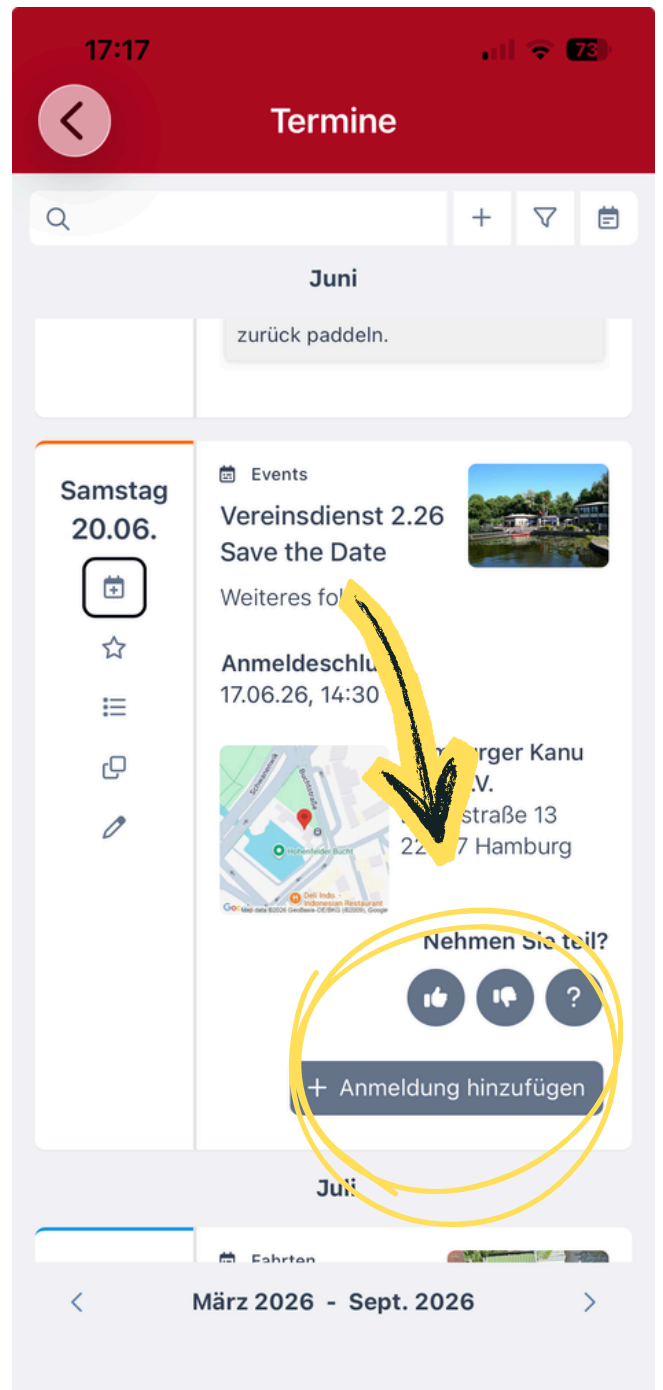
17:17

73

Termine

Juni

zurück paddeln.

Samstag
20.06.

Events

Vereinsdienst 2.26
Save the Date

Weiteres fol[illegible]

Anmeldeschlu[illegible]
17.06.26, 14:30

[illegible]rger Kanu
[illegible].V.
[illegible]straße 13
22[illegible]7 Hamburg

Nehmen Sie teil?

?

+ Anmeldung hinzufügen

Juli

Fahrten

März 2026 - Sept. 2026